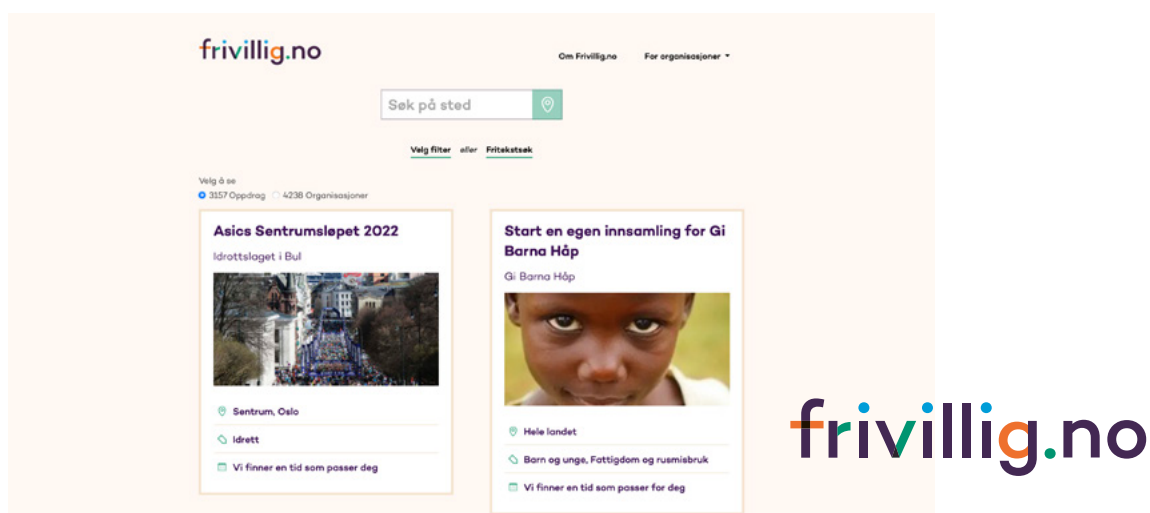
frivillig.no

Om Frivillig.no

For organisasjoner

Søk på sted

Velg filter eller Fritekstsøk

Velg å se

3157 Oppdrag

4238 Organisasjoner

Asics Sentrumsløpet 2022

Idrottslaget i Bul

Sentrum, Oslo

Idrett

Vi finner en tid som passer deg

Start en egen innsamling for Gi Barna Håp

Gi Barna Håp

Hele landet

Barn og unge, Fattigdom og rusmisbruk

Vi finner en tid som passer for deg

frivillig.no